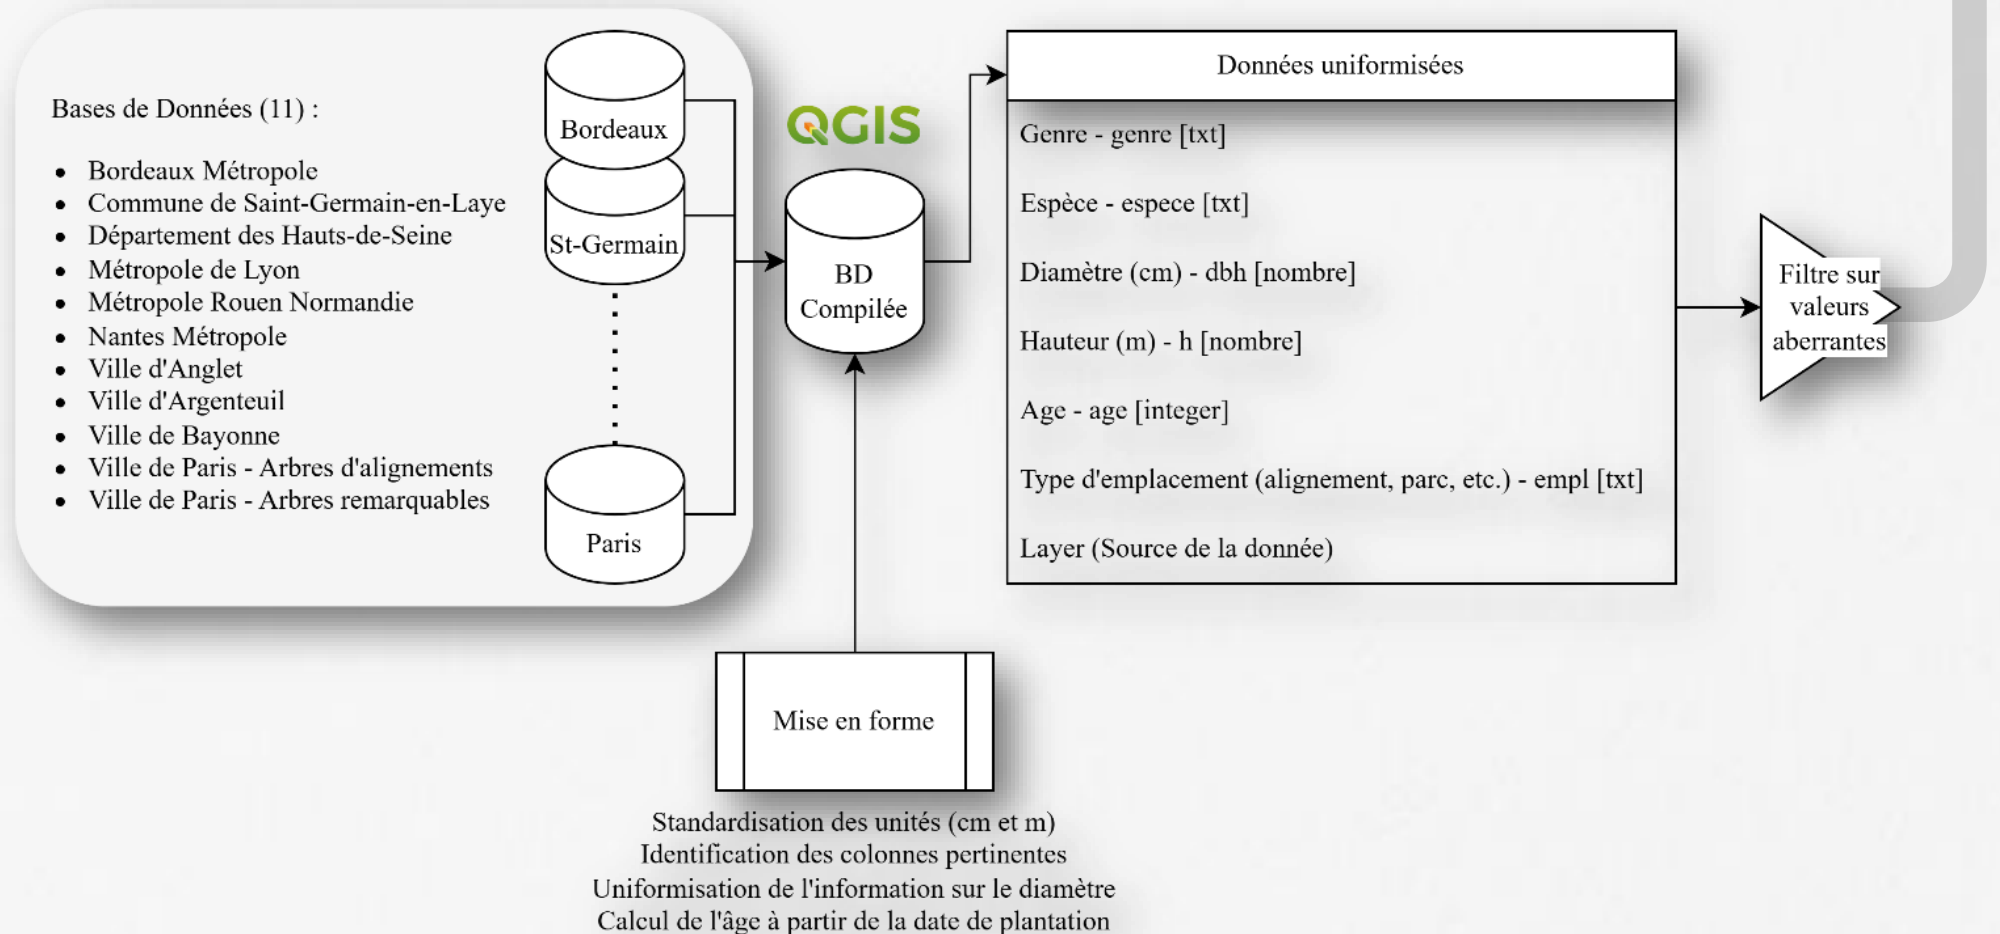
Bases de Données (11) :

- Bordeaux Métropole
- Commune de Saint-Germain-en-Laye
- Département des Hauts-de-Seine
- Métropole de Lyon
- Métropole Rouen Normandie
- Nantes Métropole
- Ville d'Anglet
- Ville d'Argenteuil
- Ville de Bayonne
- Ville de Paris - Arbres d'alignements
- Ville de Paris - Arbres remarquables

Bordeaux

St-Germain

Paris

QGIS

BD Compilée

Données uniformisées

Genre - genre [txt]

Espèce - espece [txt]

Diamètre (cm) - dbh [nombre]

Hauteur (m) - h [nombre]

Age - age [integer]

Type d'emplacement (alignement, parc, etc.) - empl [txt]

Layer (Source de la donnée)

Filtre sur valeurs aberrantes

Mise en forme

Standardisation des unités (cm et m)
Identification des colonnes pertinentes
Uniformisation de l'information sur le diamètre
Calcul de l'âge à partir de la date de plantation